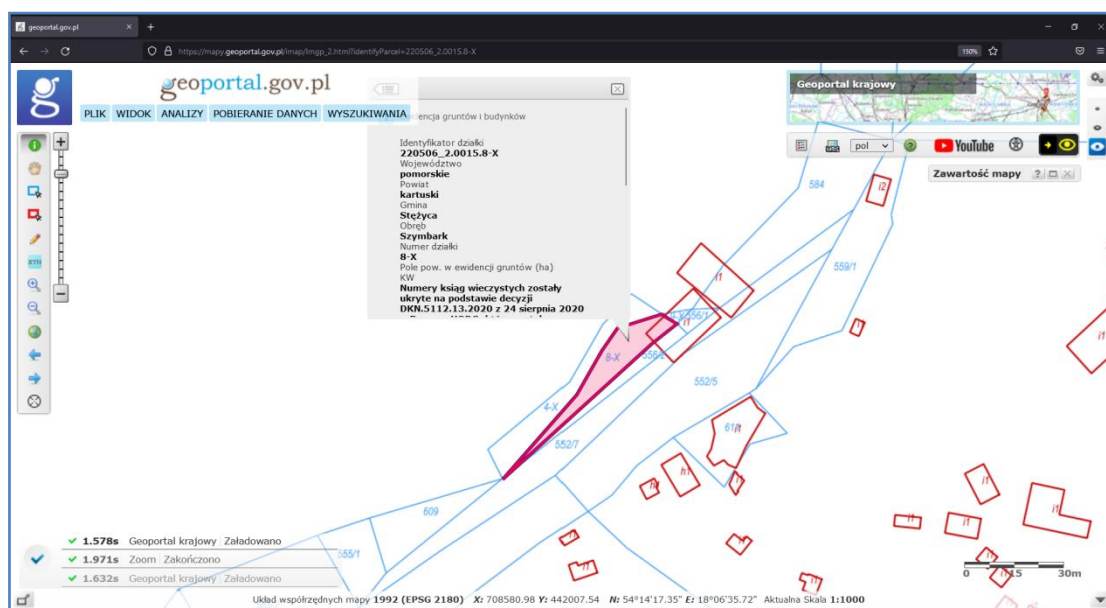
geoportal.gov.pl

https://mapy.geoportal.gov.pl/imap/Imgp_2.html?identifyParcel=220506_2.0015.8-X

150%

geoportal.gov.pl

PLIK WIDOK ANALIZY POBIERANIE DANYCH WYSZUKIWANIA

encja gruntów i budynków

Identyfikator działki
220506_2.0015.8-X
Województwo
pomorskie
Powiat
kartuski
Gmina
Stężyca
Obręb
Szymbark
Numer działki
8-X
Pole pow. w ewidencji gruntów (ha)
KW
Numery ksiąg wieczystych zostały ukryte na podstawie decyzji DKN.5112.13.2020 z 24 sierpnia 2020

Geoportal krajowy

pol

YouTube

Zawartość mapy

584
i2
i1
559/1
556/1
i1
8-X
556/2
552/5
4-X
552/7
61/i1
h/1
609
555/1
i1
i1
i1
i1
i1
i1

0 15 30m

✓ 1.578s Geoportal krajowy Załadowano
✓ 1.971s Zoom Zakończono
✓ 1.632s Geoportal krajowy Załadowano

Układ współrzędnych mapy 1992 (EPSG 2180) X: 708580.98 Y: 442007.54 N: 54°14'17.35" E: 18°06'35.72" Aktualna Skala 1:1000